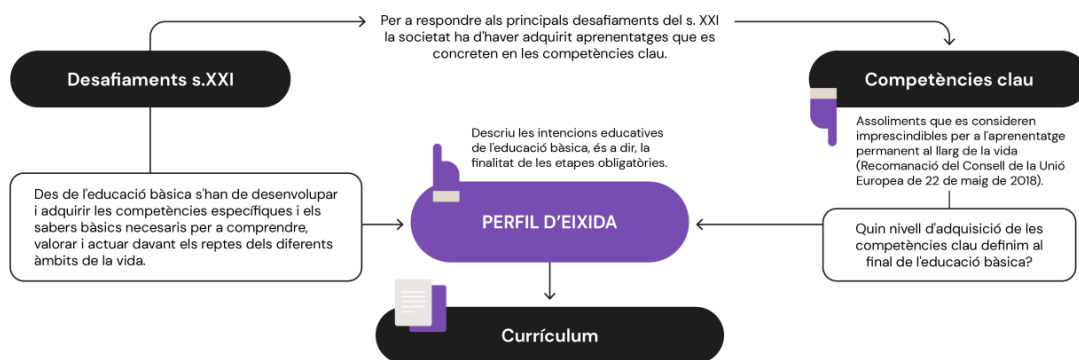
Per a respondre als principals desafiaments del s. XXI la societat ha d'haver adquirit aprenentatges que es concreten en les competències clau.

Desafiaments s.XXI

Competències clau

Assoliments que es consideren imprescindibles per a l'aprenentatge permanent al llarg de la vida (Recomanació del Consell de la Unió Europea de 22 de maig de 2018).

Descriu les intencions educatives de l'educació bàsica, és a dir, la finalitat de les etapes obligatòries.

Des de l'educació bàsica s'han de desenvolupar i adquirir les competències específiques i els sabers bàsics necesaris per a comprendre, valorar i actuar davant els reptes dels diferents àmbits de la vida.

PERFIL D'EIXIDA

Quin nivell d'adquisició de les competències clau definim al final de l'educació bàsica?

Currículum